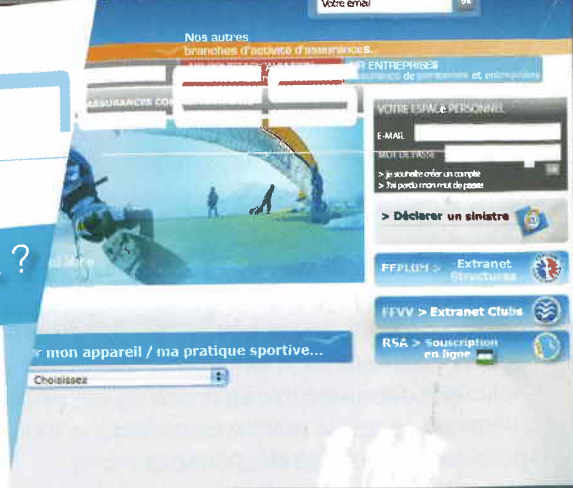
Votre email

OK

Nos autres branches d'activité d'assurances.

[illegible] ENTREPRISES
assurance de personnes et entreprises

ASSURANCES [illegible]

VOTRE ESPACE PERSONNEL

E-MAIL

MOT DE PASSE

> Je souhaite créer un compte
> J'ai perdu mon mot de passe

> Déclarer un sinistre

?

FFPLUM > Extranet Structures

FFVV > Extranet Clubs

RSA > Souscription en ligne

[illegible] mon appareil / ma pratique sportive...

Choisissez